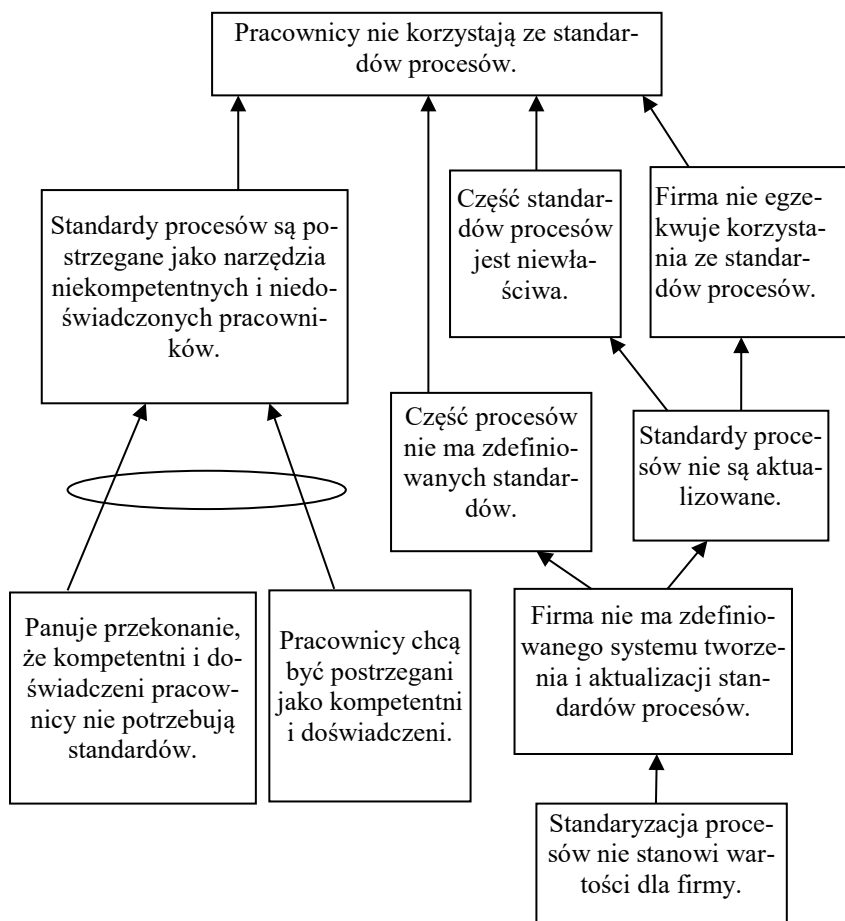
Pracownicy nie korzystają ze standardów procesów.

Standardy procesów są postrzegane jako narzędzia niekompetentnych i niedoświadczonych pracowników.

Część standardów procesów jest niewłaściwa.

Firma nie egzekwuje korzystania ze standardów procesów.

Część procesów nie ma zdefiniowanych standardów.

Standardy procesów nie są aktualizowane.

Panuje przekonanie, że kompetentni i doświadczeni pracownicy nie potrzebują standardów.

Pracownicy chcą być postrzegani jako kompetentni i doświadczeni.

Firma nie ma zdefiniowanego systemu tworzenia i aktualizacji standardów procesów.

Standaryzacja procesów nie stanowi wartości dla firmy.